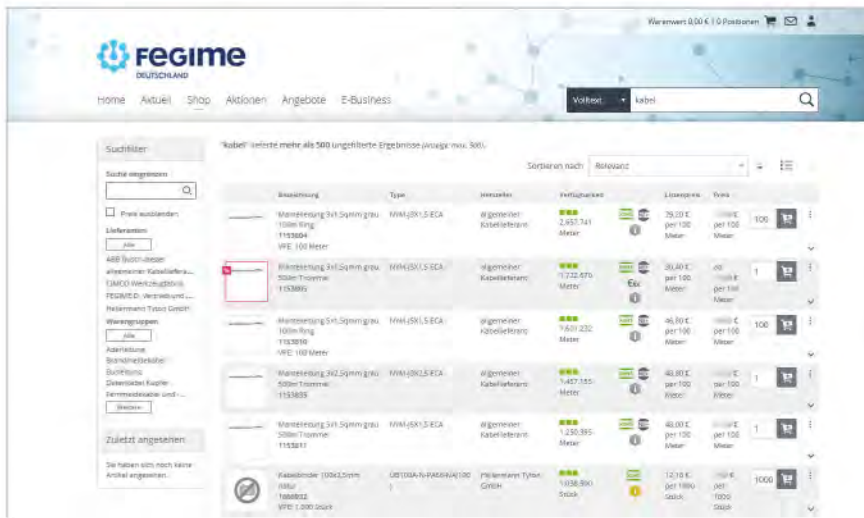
Warenwert 0,00 € | 0 Positionen

FEGIME DEUTSCHLAND

Home Aktuell Shop Aktionen Angebote E-Business

Volltext kabel

Suchfilter

Suche eingrenzen

Preis ausblenden

Lieferanten

Alle

ABB Busch-Jaeger
allgemeiner Kabellieferа...
CIMCO Werkzeugfabrik
FEGIME D. Vertriebsverb...
Hellermann Tyton GmbH

Warengruppen

Alle

Aderleitung
Brandmeldekabel
Buchleitung
Datenkabel Kupfer
Fernmeldekabel und ...

Weitere

Zuletzt angesehen

Sie haben sich noch keine Artikel angesehen.

"kabel" lieferte mehr als 500 ungefilterte Ergebnisse (Anzeige max. 500).

Sortieren nach: Relevanz

| | Bezeichnung | Type | Hersteller | Verfügbarkeit | | Listenpreis | Preis | | |
|---|---|---|---|---|---|---|---|---|---|
| | Mantelleitung 5x1,5qmm grau 100m Ring 1153804 VPE: 100 Meter | NYM-J5X1,5 ECA | allgemeiner Kabellieferant | 2.657.741 Meter | | 79,20 € per 100 Meter | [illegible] € per 100 Meter | 100 | |
| | Mantelleitung 3x1,5qmm grau 500m Trommel 1153805 | NYM-J3X1,5 ECA | allgemeiner Kabellieferant | 1.732.470 Meter | Eco | 30,40 € per 100 Meter | ab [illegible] € per 100 Meter | 1 | |
| | Mantelleitung 5x1,5qmm grau 100m Ring 1153810 VPE: 100 Meter | NYM-J5X1,5 ECA | allgemeiner Kabellieferant | 1.601.232 Meter | | 46,80 € per 100 Meter | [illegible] € per 100 Meter | 100 | |
| | Mantelleitung 3x2,5qmm grau 500m Trommel 1153835 | NYM-J3X2,5 ECA | allgemeiner Kabellieferant | 1.457.155 Meter | | 48,80 € per 100 Meter | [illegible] € per 100 Meter | 1 | |
| | Mantelleitung 5x1,5qmm grau 500m Trommel 1153811 | NYM-J5X1,5 ECA | allgemeiner Kabellieferant | 1.230.395 Meter | | 46,80 € per 100 Meter | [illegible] € per 100 Meter | 1 | |
| | Kabelbinder 100x2,5mm natur 1866832 VPE: 1.000 Stück | UB100A-N-PA66(4)100 | Hellermann Tyton GmbH | 1.036.800 Stück | | 12,10 € per 1000 Stück | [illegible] € per 1000 Stück | 1000 | |